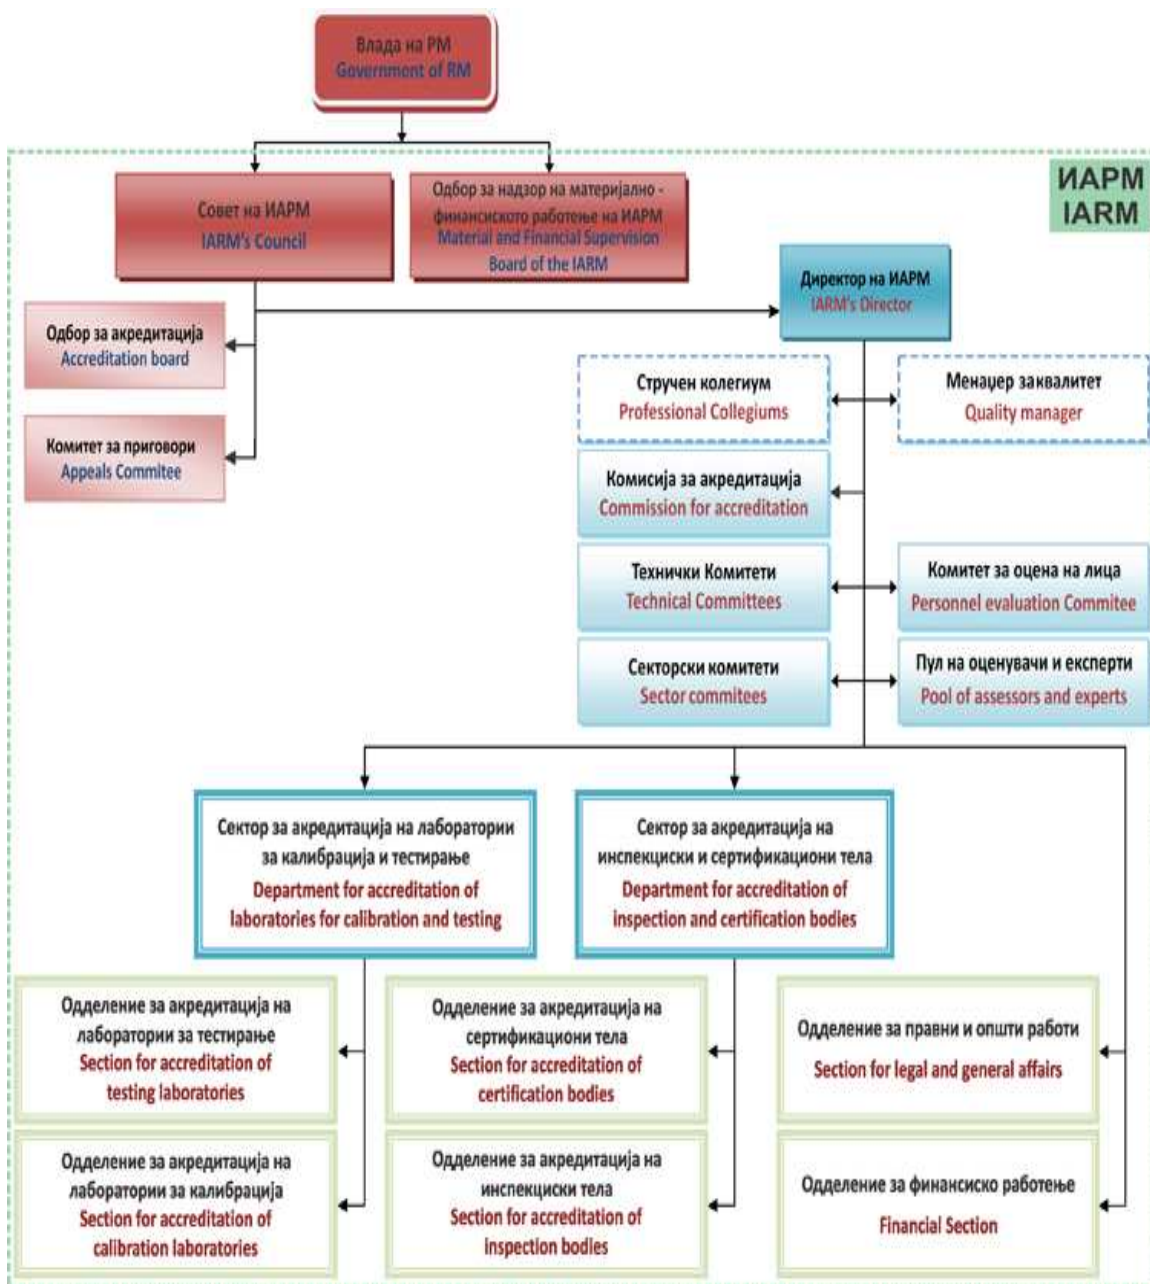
Влада на РМ
Government of RM

ИАРМ
IARM

Совет на ИАРМ
IARM's Council

Одбор за надзор на материјално - финансиското работење на ИАРМ
Material and Financial Supervision Board of the IARM

Директор на ИАРМ
IARM's Director

Одбор за акредитација
Accreditation board

Комитет за приговори
Appeals Commitee

Стручен колегиум
Professional Collegiums

Менаџер заквалитет
Quality manager

Комисија за акредитација
Commission for accreditation

Технички Комитети
Technical Committees

Комитет за оцена на лица
Personnel evaluation Commitee

Секторски комитети
Sector commitees

Пул на оценувачи и експерти
Pool of assessors and experts

Сектор за акредитација на лабораториии за калибрација и тестирање
Department for accreditation of laboratories for calibration and testing

Сектор за акредитација на инспекциски и сертификациони тела
Department for accreditation of inspection and certification bodies

Одделение за акредитација на лаборатории за тестирање
Section for accreditation of testing laboratories

Одделение за акредитација на сертификациони тела
Section for accreditation of certification bodies

Одделение за правни и општи работи
Section for legal and general affairs

Одделение за акредитација на лаборатории за калибрација
Section for accreditation of calibration laboratories

Одделение за акредитација на инспекциски тела
Section for accreditation of inspection bodies

Одделение за финансиско работење
Financial Section